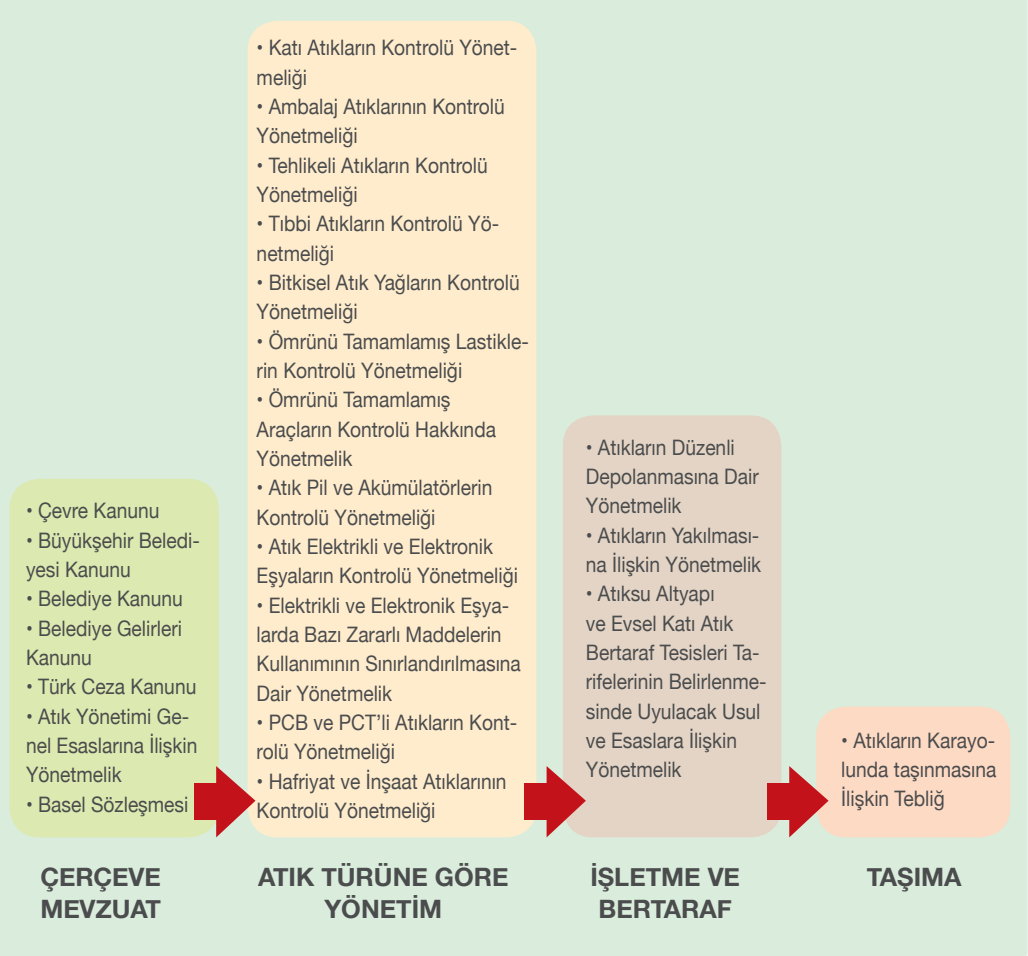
• Çevre Kanunu
• Büyükşehir Belediyesi Kanunu
• Belediye Kanunu
• Belediye Gelirleri Kanunu
• Türk Ceza Kanunu
• Atık Yönetimi Genel Esaslarına İlişkin Yönetmelik
• Basel Sözleşmesi

ÇERÇEVE MEVZUAT

• Katı Atıkların Kontrolü Yönetmeliği
• Ambalaj Atıklarının Kontrolü Yönetmeliği
• Tehlikeli Atıkların Kontrolü Yönetmeliği
• Tıbbi Atıkların Kontrolü Yönetmeliği
• Bitkisel Atık Yağların Kontrolü Yönetmeliği
• Ömrünü Tamamlamış Lastiklerin Kontrolü Yönetmeliği
• Ömrünü Tamamlamış Araçların Kontrolü Hakkında Yönetmelik
• Atık Pil ve Akümülatörlerin Kontrolü Yönetmeliği
• Atık Elektrikli ve Elektronik Eşyaların Kontrolü Yönetmeliği
• Elektrikli ve Elektronik Eşyalarda Bazı Zararlı Maddelerin Kullanımının Sınırlandırılmasına Dair Yönetmelik
• PCB ve PCT'li Atıkların Kontrolü Yönetmeliği
• Hafriyat ve İnşaat Atıklarının Kontrolü Yönetmeliği

ATIK TÜRÜNE GÖRE YÖNETİM

• Atıkların Düzenli Depolanmasına Dair Yönetmelik
• Atıkların Yakılmasına İlişkin Yönetmelik
• Atıksu Altyapı ve Evsel Katı Atık Bertaraf Tesisleri Tarifelerinin Belirlenmesinde Uyulacak Usul ve Esaslara İlişkin Yönetmelik

İŞLETME VE BERTARAF

• Atıkların Karayolunda taşınmasına İlişkin Tebliğ

TAŞIMA